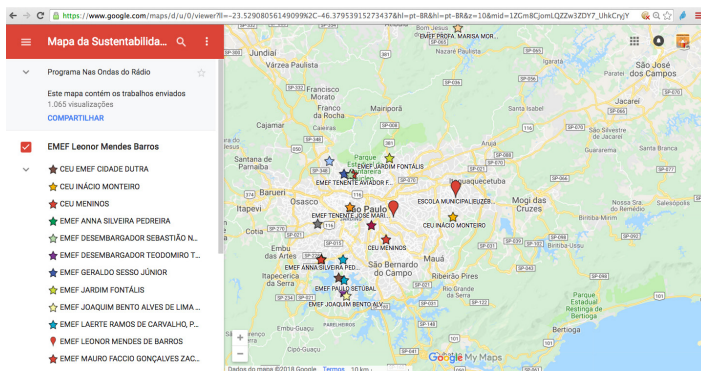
https://www.google.com/maps/d/u/0/viewer?ll=-23.52908056149099%2C-46.37953915273437&hl=pt-BR&hl=pt-BR&z=10&mid=1ZGm8CjomLQZZw3ZDY7_UhkCryjY

Mapa da Sustentabilida...

Programa Nas Ondas do Rádio

Este mapa contém os trabalhos enviados
1.065 visualizações

COMPARTILHAR

EMEF Leonor Mendes Barros

CEU EMEF CIDADE DUTRA
CEU INÁCIO MONTEIRO
CEU MENINOS
EMEF ANNA SILVEIRA PEDREIRA
EMEF DESEMBARGADOR SEBASTIÃO N...
EMEF DESEMBARGADOR TEODOMIRO T...
EMEF GERALDO SESSO JÚNIOR
EMEF JARDIM FONTÁLIS
EMEF JOAQUIM BENTO ALVES DE LIMA ...
EMEF LAERTE RAMOS DE CARVALHO, P...
EMEF LEONOR MENDES DE BARROS
EMEF MAURO FACCIO GONÇALVES ZAC...

Jundiaí
Campo Limpo Paulista
Nazaré Paulista
Igaratá
São José dos Campos
Jarinu
Atibaia
Jacareí
Cabreúva
Várzea Paulista
Bom Jesus dos Perdões
Mairiporã
Santa Isabel
Franco da Rocha
Cajamar
Caieiras
Arujá
Santana de Parnaíba
Parque Estadual da Cantareira
Guararema
Guarulhos
Itaquaquecetuba
Barueri
Osasco
São Paulo
Mogi das Cruzes
Biritiba-Mirim
Cotia
Embu das Artes
Itapecerica da Serra
São Bernardo do Campo
Mauá
Ribeirão Pires
Suzano
Salesópolis
Rio Grande da Serra
Embu-Guaçu
Paranapiacaba
Bertioga
Riviera de São Lourenço
Parque Estadual da Serra do Mar
Cubatão

EMEF PROFA. MARISA MOR...
EMEF JARDIM FONTÁLIS
EMEF TENENTE AVIADOR F...
EMEF TENENTE JOSÉ MARI...
ESCOLA MUNICIPAL LEUZE...
CEU INÁCIO MONTEIRO
CEU MENINOS
EMEF ANNA SILVEIRA PED...
EMEF PAULO SETÚBAL
EMEF JOAQUIM BENTO ALV...

Google My Maps
Dados do mapa ©2018 Google Termos 10 km